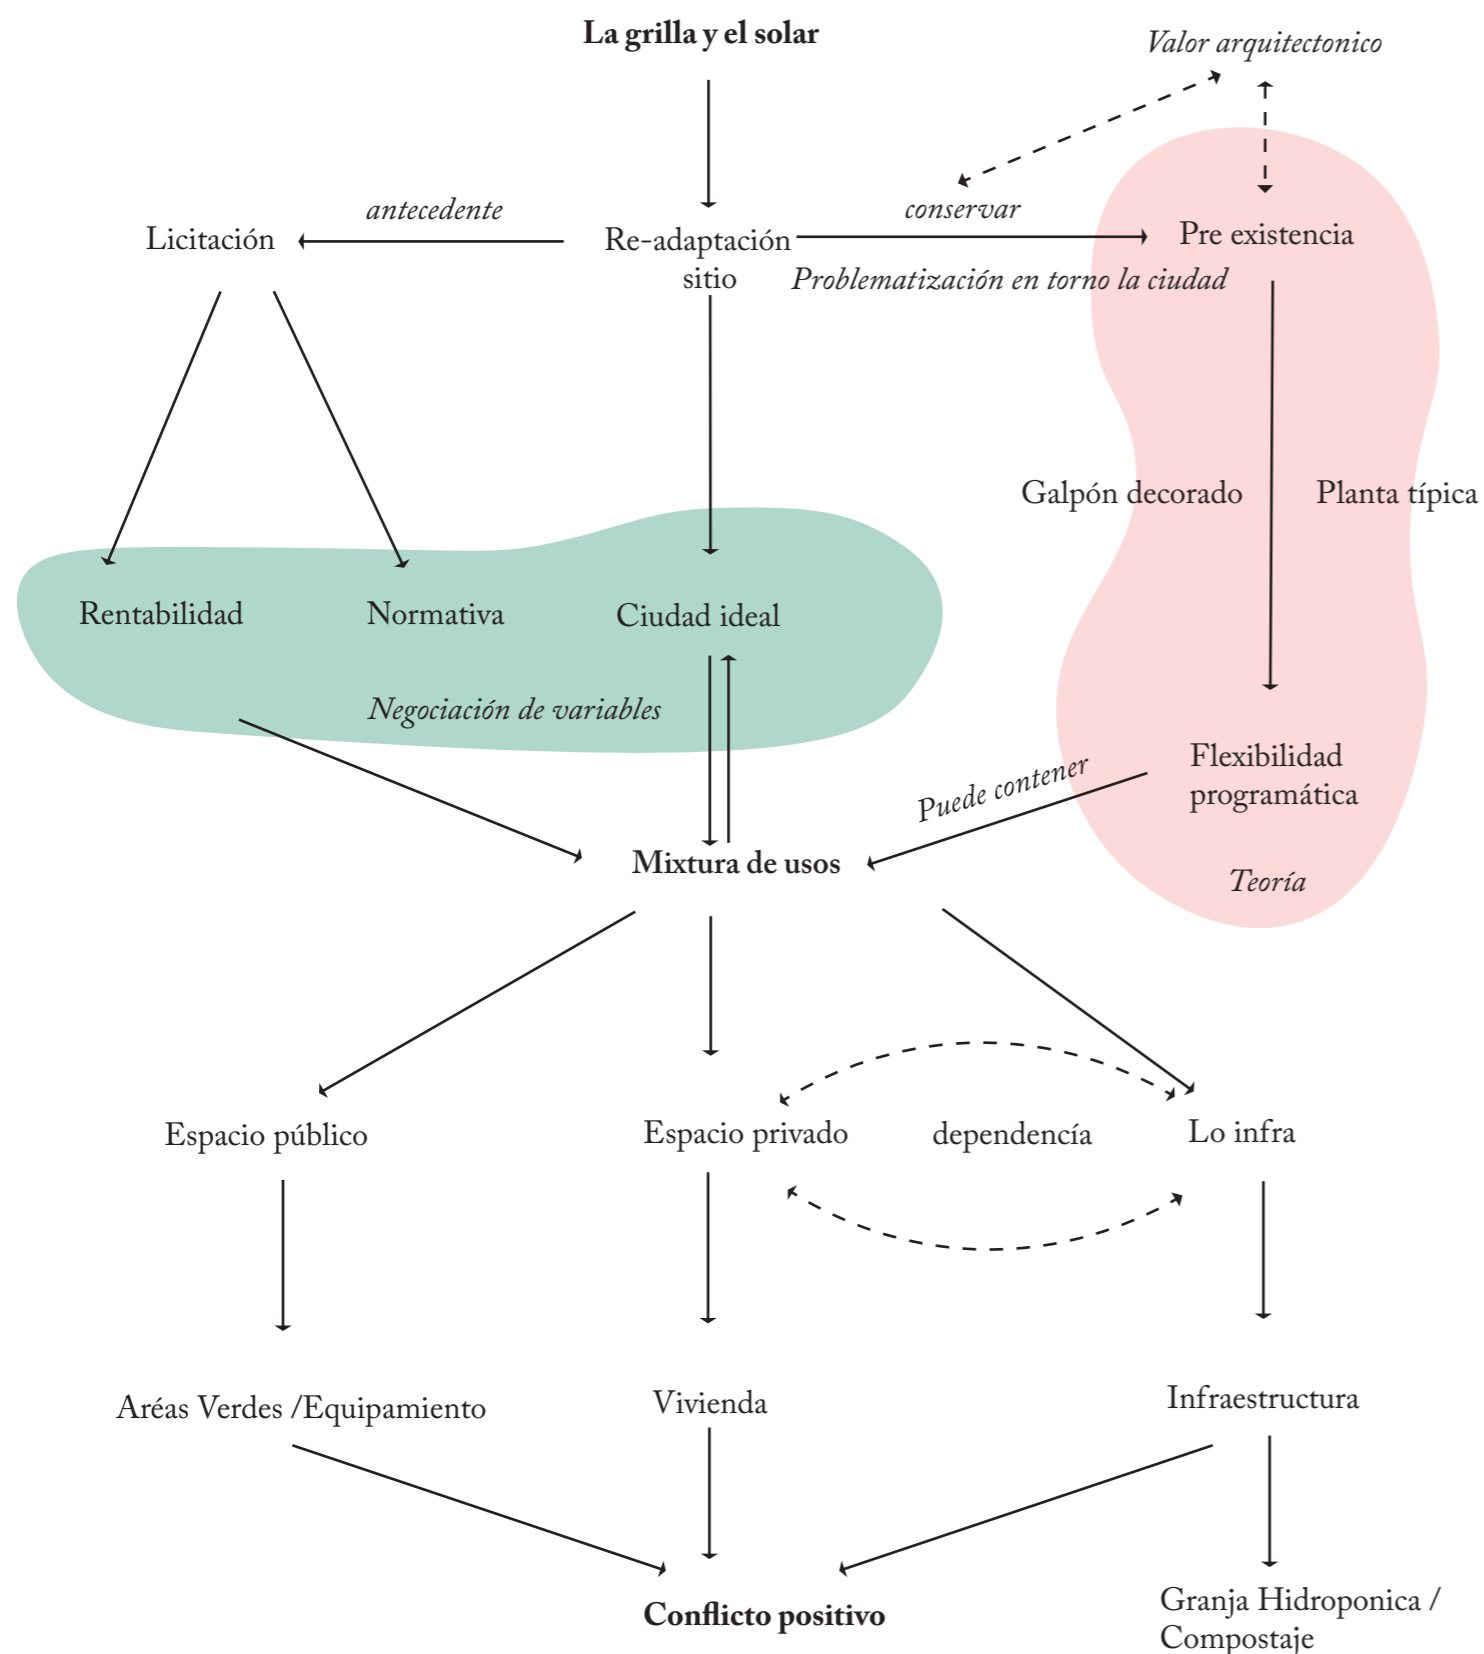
La grilla y el solar

Valor arquitectonico

Licitación

antecedente

Re-adaptación sitio

conservar

Pre existencia

Problematización en torno la ciudad

Galpón decorado

Planta típica

Rentabilidad

Normativa

Ciudad ideal

Negociación de variables

Flexibilidad programática

Puede contener

Teoría

Mixtura de usos

Espacio público

Espacio privado

dependencía

Lo infra

Aréas Verdes /Equipamiento

Vivienda

Infraestructura

Conflicto positivo

Granja Hidroponica / Compostaje